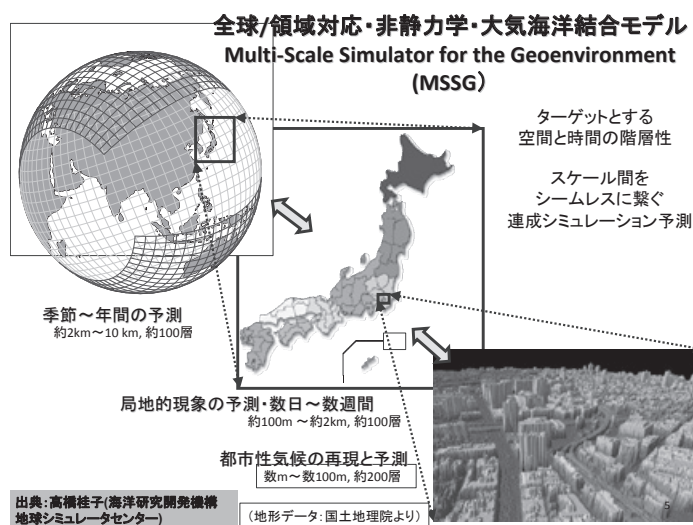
全球/領域対応・非静力学・大気海洋結合モデル
Multi-Scale Simulator for the Geoenvironment
(MSSG)

ターゲットとする
空間と時間の階層性

スケール間を
シームレスに繋ぐ
連成シミュレーション予測

季節～年間の予測
約2km～10 km, 約100層

局地的現象の予測・数日～数週間
約100m ～約2km, 約100層

都市性気候の再現と予測
数m～数100m, 約200層

出典：高橋桂子(海洋研究開発機構
地球シミュレータセンター)

（地形データ：国土地理院より）

5